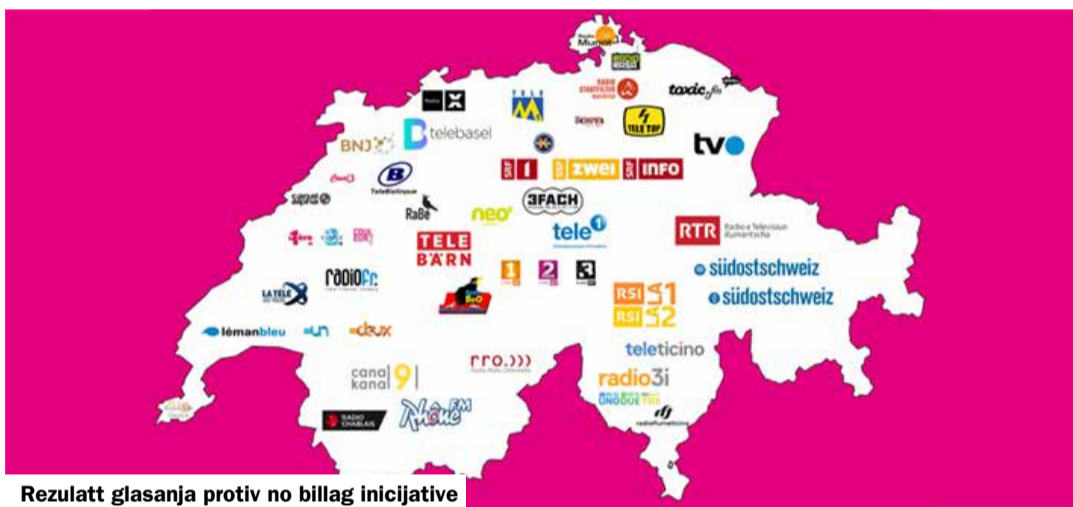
Radio Munot

RADIO STADTFILTER

TELE TOP

toxic.fm

tvo

telebasel

BNJ

SRF 1 SRF zwei SRF info

TeleBielingue

RaBe

neo1

3FACH

tele1

RTR Radiotelevisiun Svizra Rumantscha

TELE BÄRN

südostschweiz

südostschweiz

radio fr.

LA TELE

RSI LA 1

RSI LA 2

lémanbleu

canal kanal 9

rro

teleticino

radio3i

RADIO CHABLAIS

Rhône FM

radiofiumeticino

Rezulatt glasanja protiv no billag inicijative